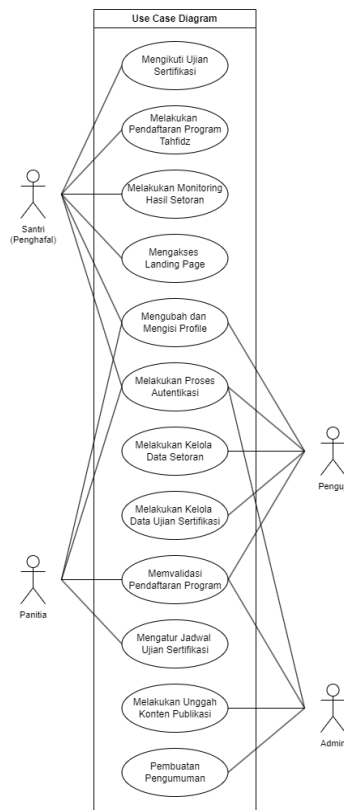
Use Case Diagram

Mengikuti Ujian Sertifikasi

Melakukan Pendaftaran Program Tahfidz

Melakukan Monitoring Hasil Setoran

Mengakses Landing Page

Mengubah dan Mengisi Profile

Melakukan Proses Autentikasi

Melakukan Kelola Data Setoran

Melakukan Kelola Data Ujian Sertifikasi

Memvalidasi Pendaftaran Program

Mengatur Jadwal Ujian Sertifikasi

Melakukan Unggah Konten Publikasi

Pembuatan Pengumuman

Santri (Penghafal)

Panitia

Pengu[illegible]

Admin